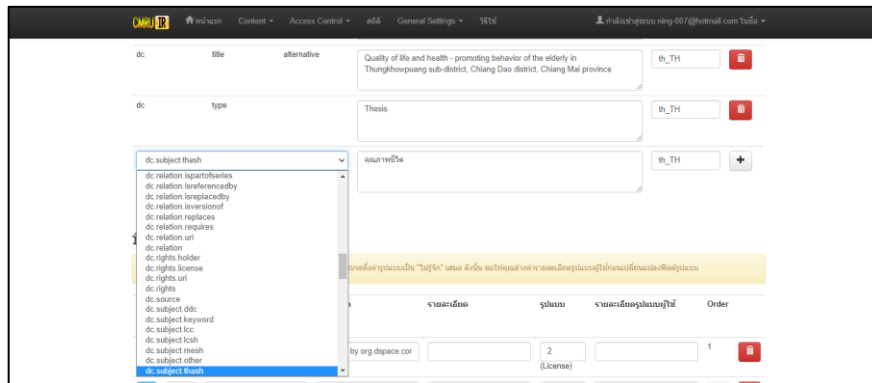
CMRU IR หน้าแรก Content Access Control สถิติ General Settings วิธีใช้ กำลังเข้าสู่ระบบ ning-007@hotmail.com ในชื่อ

| dc | title | alternative | Quality of life and health - promoting behavior of the elderly in Thungkhowpuang sub-district, Chiang Dao district, Chiang Mai province | th_TH |
|---|---|---|---|---|
| dc | type | | Thesis | th_TH |
| dc.subject.thash | | | คุณภาพชีวิต | th_TH |

dc.relation.ispartofseries
dc.relation.isreferencedby
dc.relation.isreplacedby
dc.relation.isversionof
dc.relation.replaces
dc.relation.requires
dc.relation.uri
dc.relation
dc.rights.holder
dc.rights.license
dc.rights.uri
dc.rights
dc.source
dc.subject.ddc
dc.subject.keyword
dc.subject.lcc
dc.subject.lcsh
dc.subject.mesh
dc.subject.other
dc.subject.thash

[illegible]บจะตั้งค่ารูปแบบเป็น "ไม่รู้จัก" เสมอ ดังนั้น ขอให้คุณล่างค่าขายละเอียดรูปแบบผู้ใช้ก่อนเปลี่ยนแปลงฟิลด์รูปแบบ

| | รายละเอียด | รูปแบบ | รายละเอียดรูปแบบผู้ใช้ | Order |
|---|---|---|---|---|
| by org.dspace.cor | | 2 (License) | | 1 |